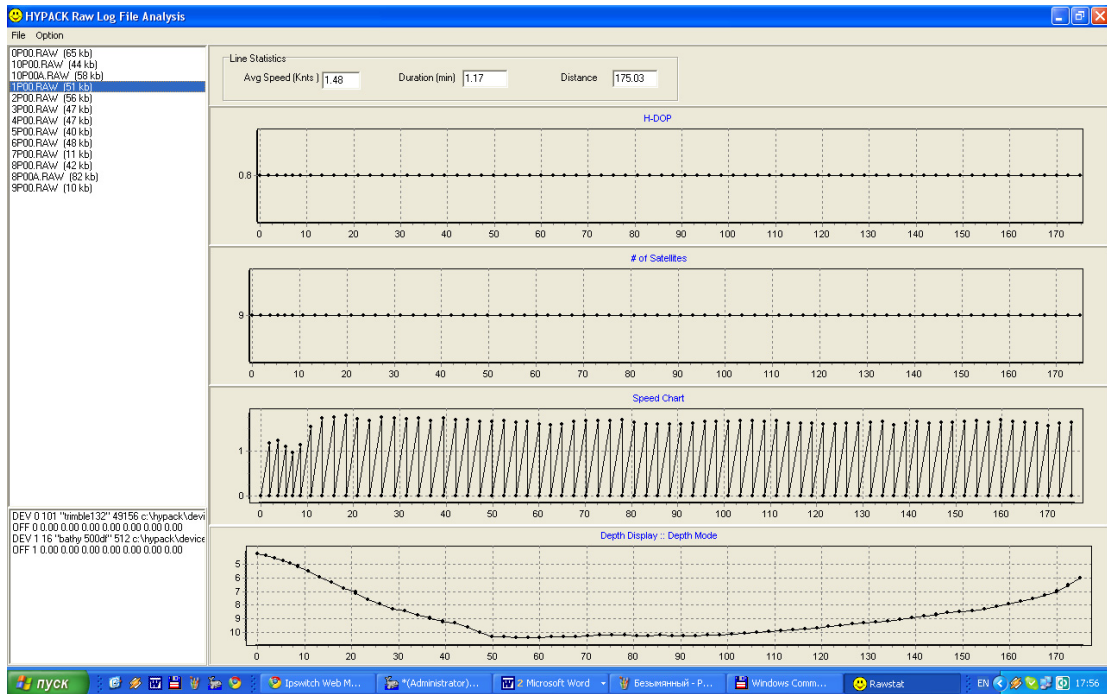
HYPACK Raw Log File Analysis

File Option

0P00.RAW (65 kb)
10P00.RAW (44 kb)
10P00A.RAW (58 kb)
1P00.RAW (51 kb)
2P00.RAW (56 kb)
3P00.RAW (47 kb)
4P00.RAW (47 kb)
5P00.RAW (40 kb)
6P00.RAW (48 kb)
7P00.RAW (11 kb)
8P00.RAW (42 kb)
8P00A.RAW (82 kb)
9P00.RAW (10 kb)

Line Statistics
Avg Speed (Knts) 1.48
Duration (min) 1.17
Distance 175.03

H-DOP
0.8
0 10 20 30 40 50 60 70 80 90 100 110 120 130 140 150 160 170

# of Satellites
9
0 10 20 30 40 50 60 70 80 90 100 110 120 130 140 150 160 170

Speed Chart
1
0
0 10 20 30 40 50 60 70 80 90 100 110 120 130 140 150 160 170

Depth Display :: Depth Mode
5
6
7
8
9
10
0 10 20 30 40 50 60 70 80 90 100 110 120 130 140 150 160 170

DEV 0 101 "trimble132" 49156 c:\hypack\devi
OFF 0 0.00 0.00 0.00 0.00 0.00 0.00 0.00
DEV 1 16 "bathy 500df" 512 c:\hypack\device
OFF 1 0.00 0.00 0.00 0.00 0.00 0.00 0.00

пуск
Ipswitch Web M...
*(Administrator)...
2 Microsoft Word
Безымянный - P...
Windows Comm...
Rawstat
EN
17:56